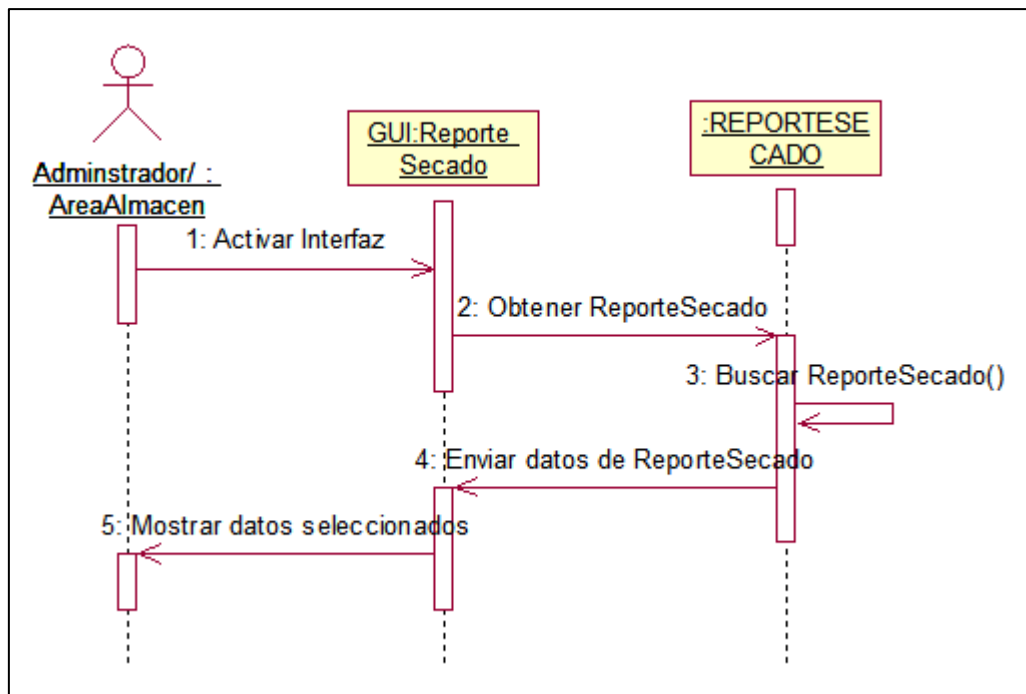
Adminstrador/ : AreaAlmacen

GUI:Reporte Secado

:REPORTESE CADO

1: Activar Interfaz

2: Obtener ReporteSecado

3: Buscar ReporteSecado()

4: Enviar datos de ReporteSecado

5: Mostrar datos seleccionados